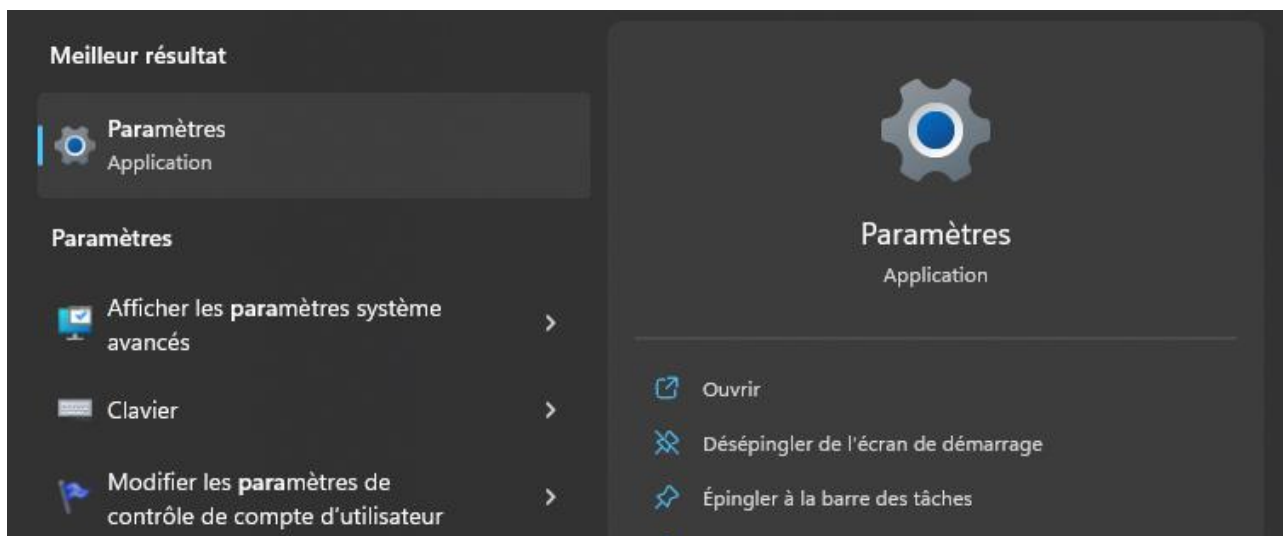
Meilleur résultat

Paramètres
Application

Paramètres

Afficher les paramètres système avancés

Clavier

Modifier les paramètres de contrôle de compte d'utilisateur

Paramètres
Application

Ouvrir

Désépingler de l'écran de démarrage

Épingler à la barre des tâches